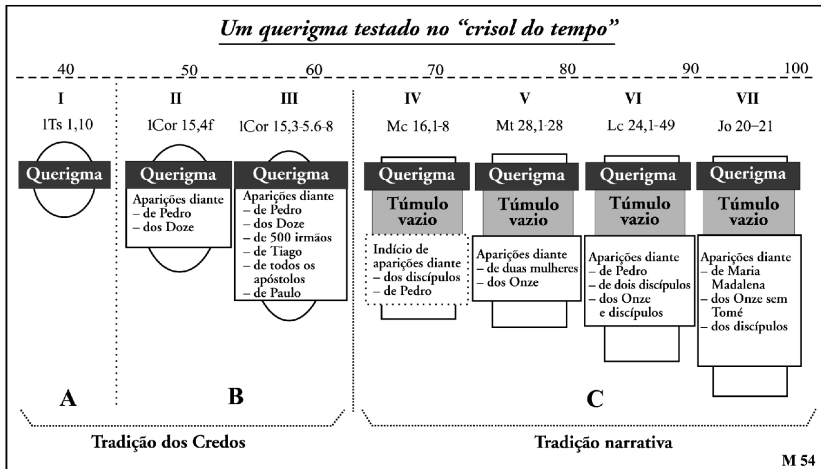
Um querigma testado no "crisol do tempo"

40 50 60 70 80 90 100

I
1Ts 1,10
Querigma

II
1Cor 15,4f
Querigma
Aparições diante
– de Pedro
– dos Doze

III
1Cor 15,3-5.6-8
Querigma
Aparições diante
– de Pedro
– dos Doze
– de 500 irmãos
– de Tiago
– de todos os apóstolos
– de Paulo

IV
Mc 16,1-8
Querigma
Túmulo vazio
Indício de aparições diante
– dos discípulos
– de Pedro

V
Mt 28,1-28
Querigma
Túmulo vazio
Aparições diante
– de duas mulheres
– dos Onze

VI
Lc 24,1-49
Querigma
Túmulo vazio
Aparições diante
– de Pedro
– de dois discípulos
– dos Onze e discípulos

VII
Jo 20–21
Querigma
Túmulo vazio
Aparições diante
– de Maria Madalena
– dos Onze sem Tomé
– dos discípulos

A

B

C

Tradição dos Credos

Tradição narrativa

M 54